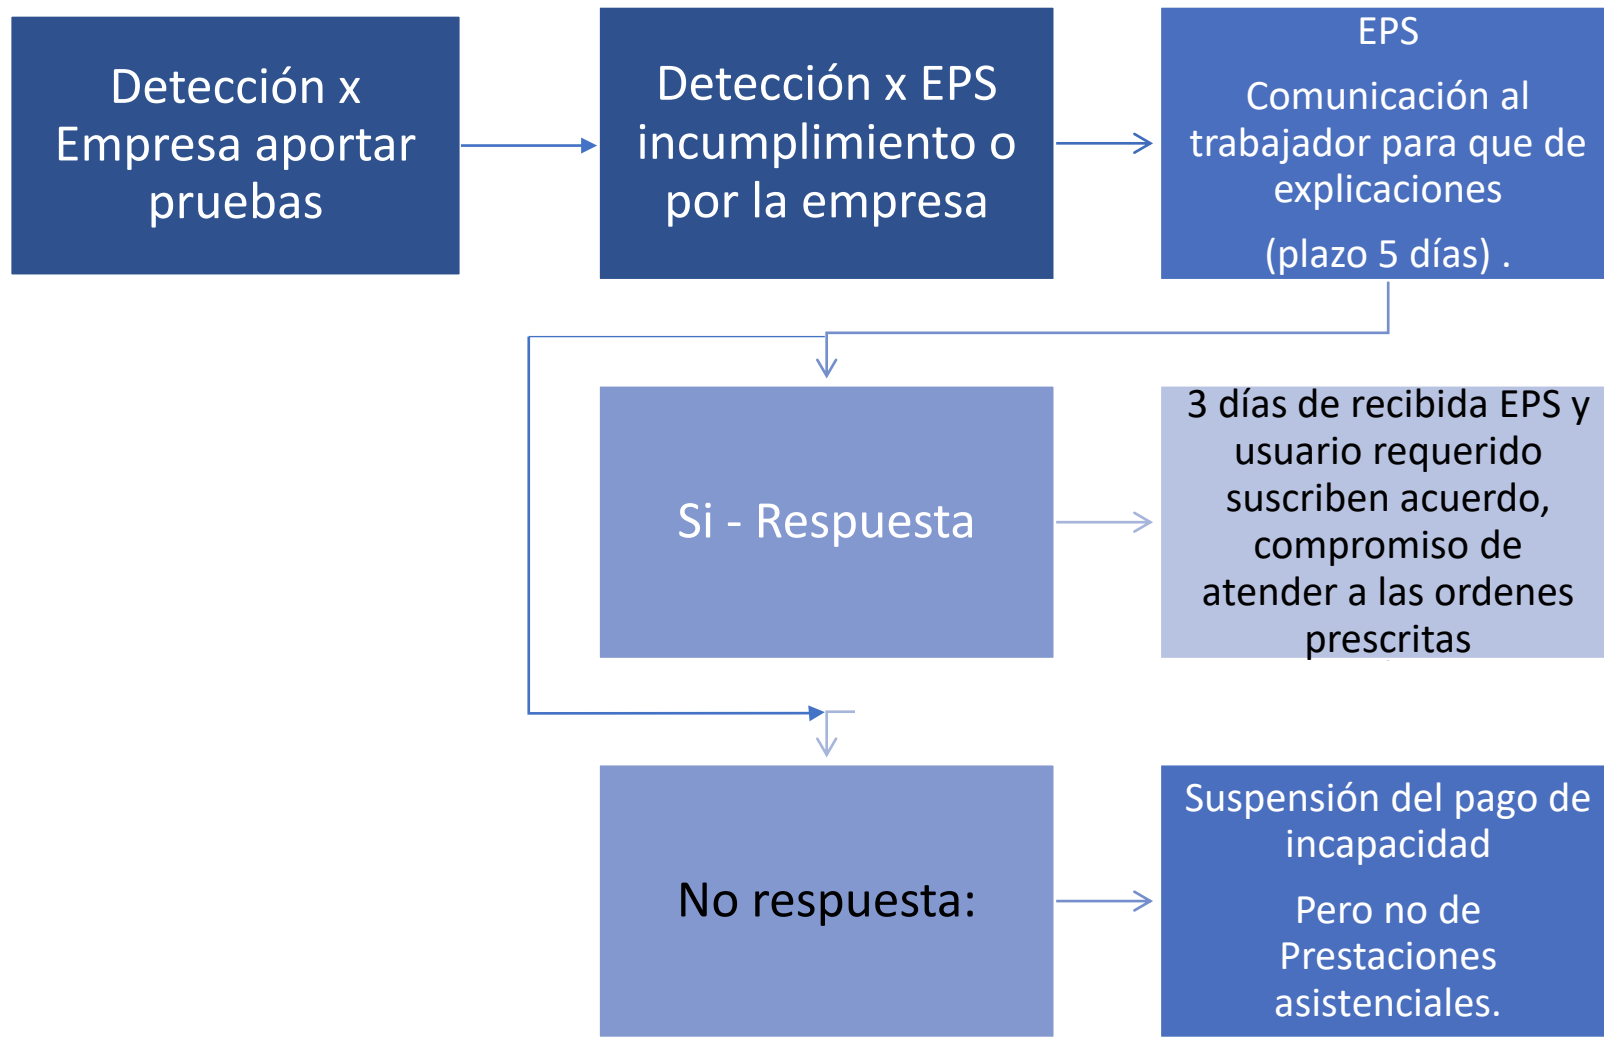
Detección x Empresa aportar pruebas

Detección x EPS incumplimiento o por la empresa

EPS

Comunicación al trabajador para que de explicaciones

(plazo 5 días) .

Si - Respuesta

3 días de recibida EPS y usuario requerido suscriben acuerdo, compromiso de atender a las ordenes prescritas

No respuesta:

Suspensión del pago de incapacidad

Pero no de Prestaciones asistenciales.